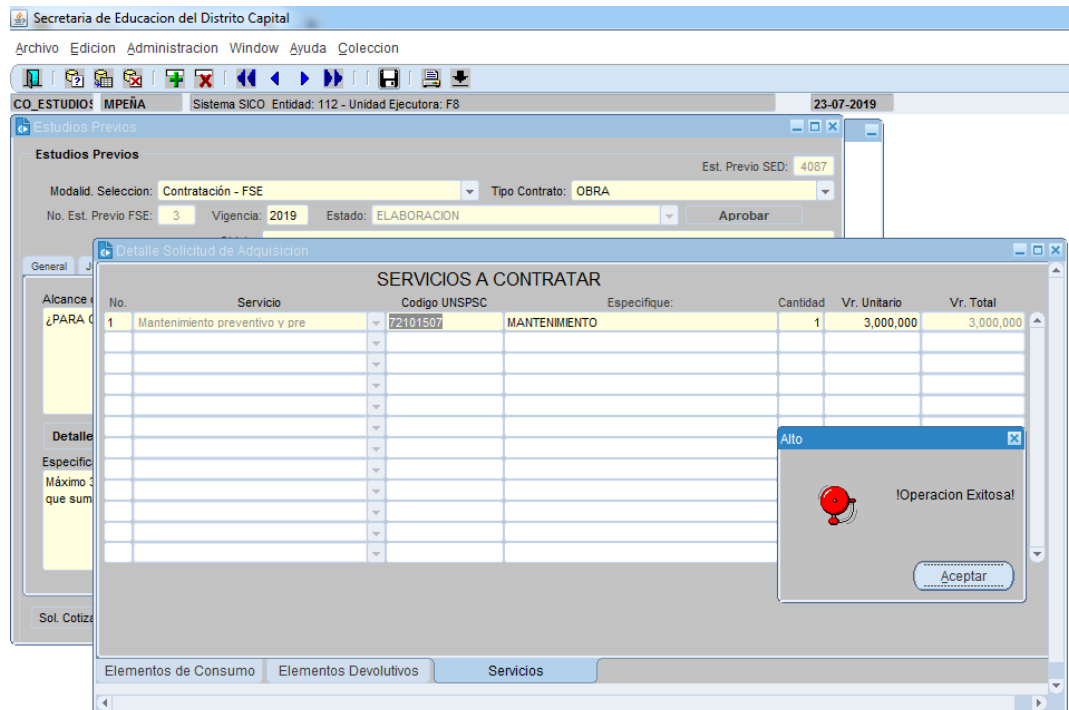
Secretaria de Educacion del Distrito Capital

Archivo Edicion Administracion Window Ayuda Coleccion

CO_ESTUDIOS MPEÑA Sistema SICO Entidad: 112 - Unidad Ejecutora: F8 23-07-2019

Estudios Previos

Estudios Previos

Est. Previo SED: 4087

Modalid. Seleccion: Contratación - FSE Tipo Contrato: OBRA

No. Est. Previo FSE: 3 Vigencia: 2019 Estado: ELABORACION Aprobar

General J

Alcance

¿PARA

Detalle

Especific

Máximo 3
que sum

Sol. Cotiza

Detalle Solicitud de Adquisicion

SERVICIOS A CONTRATAR

| No. | Servicio | Codigo UNSPSC | Especifique: | Cantidad | Vr. Unitario | Vr. Total |
|---|---|---|---|---|---|---|
| 1 | Mantenimiento preventivo y pre | 72101507 | MANTENIMIENTO | 1 | 3,000,000 | 3,000,000 |

Alto

!Operacion Exitosa!

Aceptar

Elementos de Consumo Elementos Devolutivos Servicios